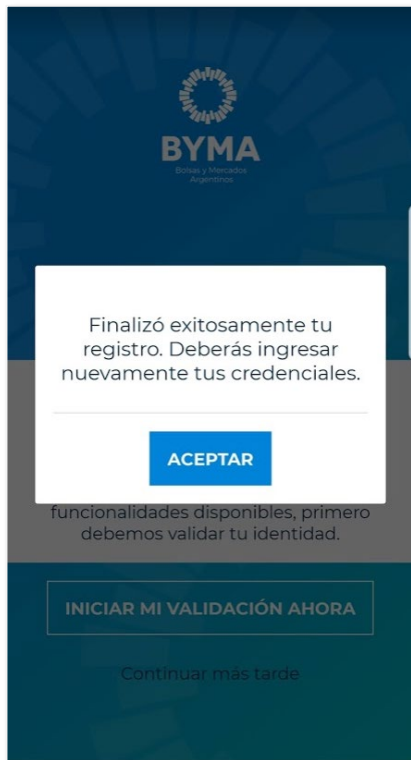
BYMA
Bolsas y Mercados Argentinos

Finalizó exitosamente tu registro. Deberás ingresar nuevamente tus credenciales.

ACEPTAR

funcionalidades disponibles, primero debemos validar tu identidad.

INICIAR MI VALIDACIÓN AHORA

Continuar más tarde